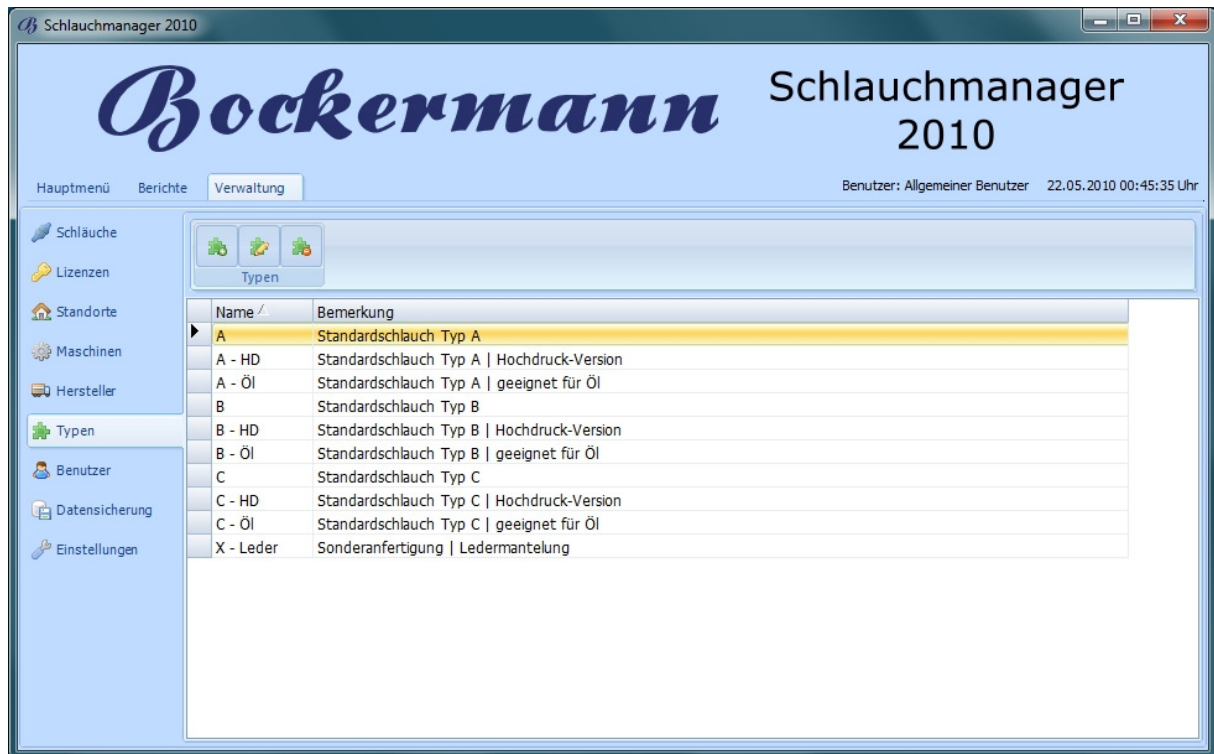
Schlauchmanager 2010

Bockermann

Schlauchmanager 2010

Hauptmenü Berichte Verwaltung

Benutzer: Allgemeiner Benutzer 22.05.2010 00:45:35 Uhr

Schläuche
Lizenzen
Standorte
Maschinen
Hersteller
Typen
Benutzer
Datensicherung
Einstellungen

Typen

| Name | Bemerkung |
|---|---|
| A | Standardschlauch Typ A |
| A - HD | Standardschlauch Typ A \| Hochdruck-Version |
| A - Öl | Standardschlauch Typ A \| geeignet für Öl |
| B | Standardschlauch Typ B |
| B - HD | Standardschlauch Typ B \| Hochdruck-Version |
| B - Öl | Standardschlauch Typ B \| geeignet für Öl |
| C | Standardschlauch Typ C |
| C - HD | Standardschlauch Typ C \| Hochdruck-Version |
| C - Öl | Standardschlauch Typ C \| geeignet für Öl |
| X - Leder | Sonderanfertigung \| Ledermantelung |